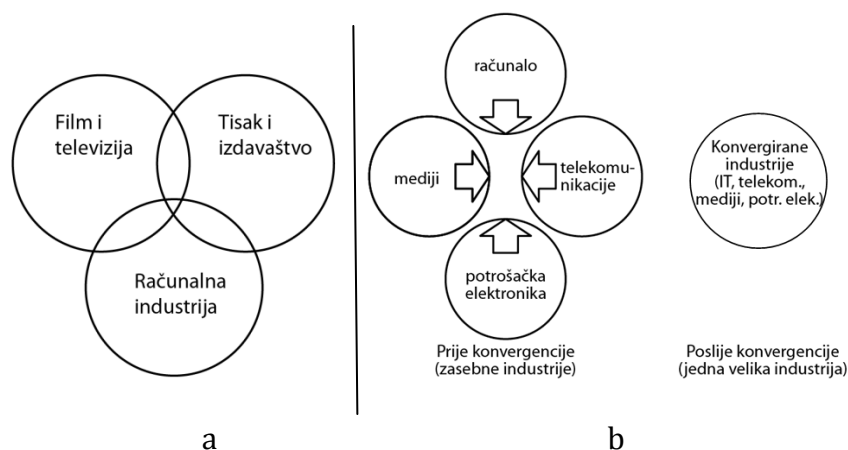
Film i televizija

Tisak i izdavaštvo

Računalna industrija

a

računalo

mediji

telekomunikacije

potrošačka elektronika

Prije konvergencije (zasebne industrije)

Konvergirane industrije (IT, telekom., mediji, potr. elek.)

Poslije konvergencije (jedna velika industrija)

b